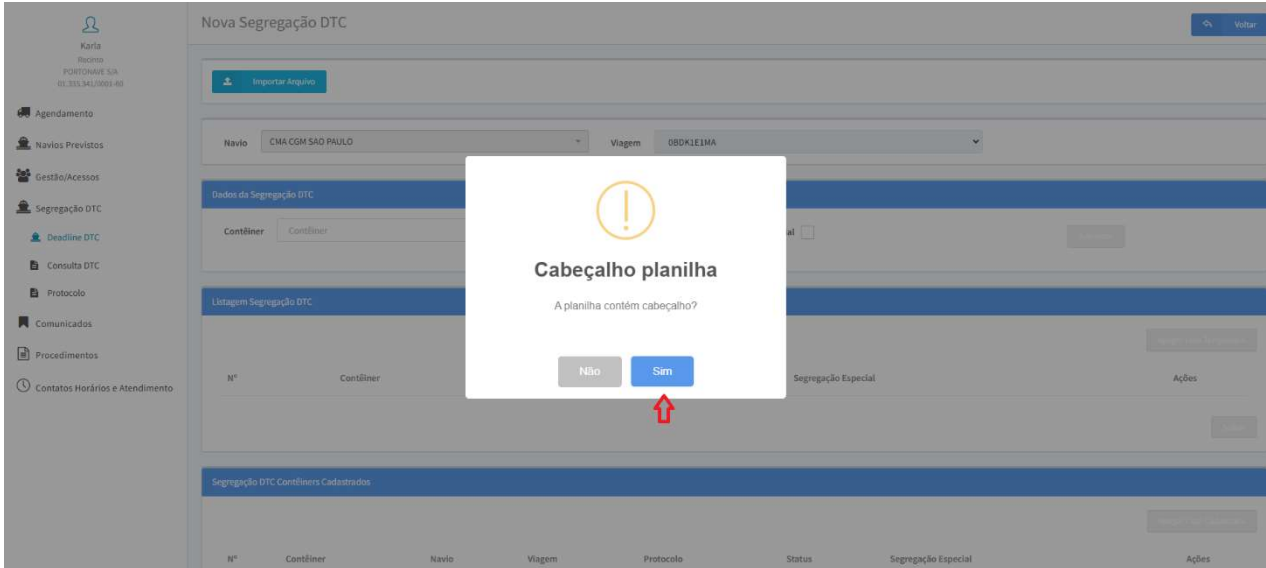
Karla
Recinto
PORTONAVE S/A
01.335.341/0001-80

Agendamento
Navios Previstos
Gestão/Acessos
Segregação DTC
Deadline DTC
Consulta DTC
Protocolo
Comunicados
Procedimentos
Contatos Horários e Atendimento

Nova Segregação DTC

Voltar

Importar Arquivo

Navio CMA CGM SAO PAULO
Viagem 0BDK1E1MA

Dados da Segregação DTC
Contêiner Contêiner
al

Listagem Segregação DTC
Nº Contêiner
Segregação Especial
Ações

Segregação DTC Contêiners Cadastrados
Nº Contêiner Navio Viagem Protocolo Status Segregação Especial Ações

Cabeçalho planilha
A planilha contém cabeçalho?
Não
Sim